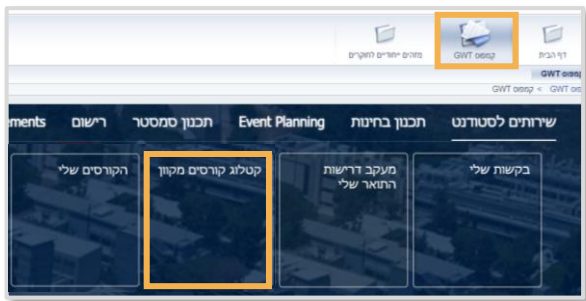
דף הבית
קמפוס GWT
מתחם ייחודיים לחוקרים

קמפוס GWT
GWT קמפוס < GWT

שירותים לסטודנט
תכנון בחינות
Event Planning
תכנון סמסטר
רישום
ements

בקשות שלי
מעקב דרישות התואר שלי
קטלוג קורסים מקוון
הקורסים שלי